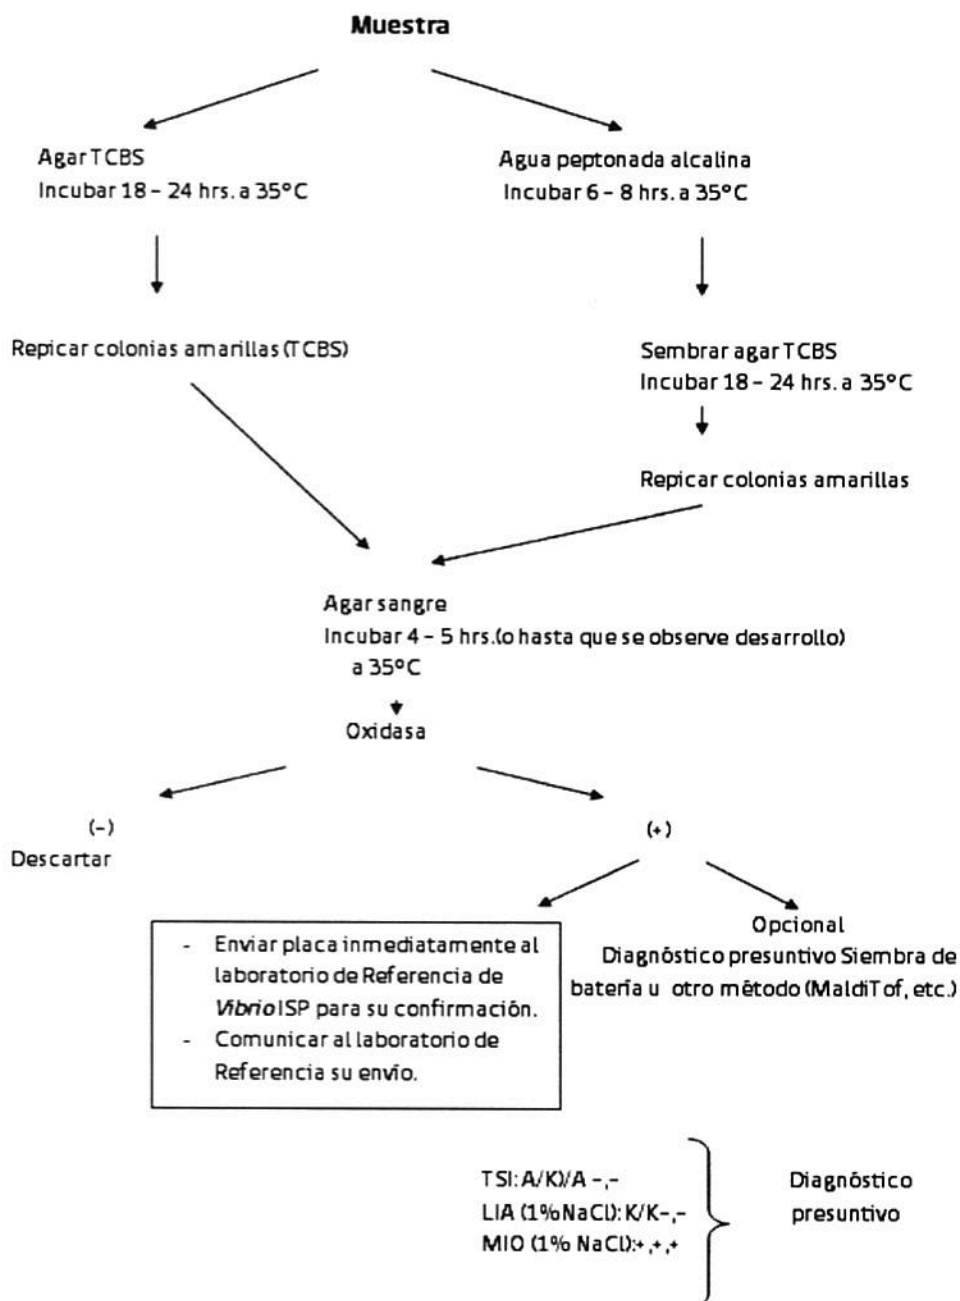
Muestra

Agar TCBS
Incubar 18 – 24 hrs. a 35°C

Agua peptonada alcalina
Incubar 6 – 8 hrs. a 35°C

Repicar colonias amarillas (TCBS)

Sembrar agar TCBS
Incubar 18 – 24 hrs. a 35°C

Repicar colonias amarillas

Agar sangre
Incubar 4 – 5 hrs.(o hasta que se observe desarrollo) a 35°C

Oxidasa

(-)
Descartar

(+)

- Enviar placa inmediatamente al laboratorio de Referencia de *Vibrio* ISP para su confirmación.
- Comunicar al laboratorio de Referencia su envio.

Opcional
Diagnóstico presuntivo Siembra de batería u otro método (MaldiTof, etc.)

TSI: A/K)/A -,-
LIA (1% NaCl): K/K-,-
MIO (1% NaCl):+,+,+

Diagnóstico presuntivo